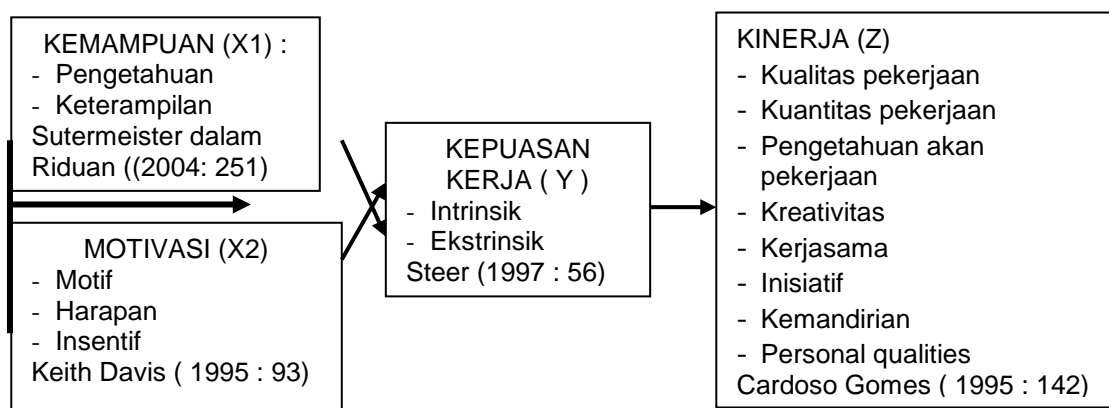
KEMAMPUAN (X1) :
- Pengetahuan
- Keterampilan
Sutermeister dalam Riduan ((2004: 251)

MOTIVASI (X2)
- Motif
- Harapan
- Insentif
Keith Davis ( 1995 : 93)

KEPUASAN KERJA ( Y )
- Intrinsik
- Ekstrinsik
Steer (1997 : 56)

KINERJA (Z)
- Kualitas pekerjaan
- Kuantitas pekerjaan
- Pengetahuan akan pekerjaan
- Kreativitas
- Kerjasama
- Inisiatif
- Kemandirian
- Personal qualities
Cardoso Gomes ( 1995 : 142)